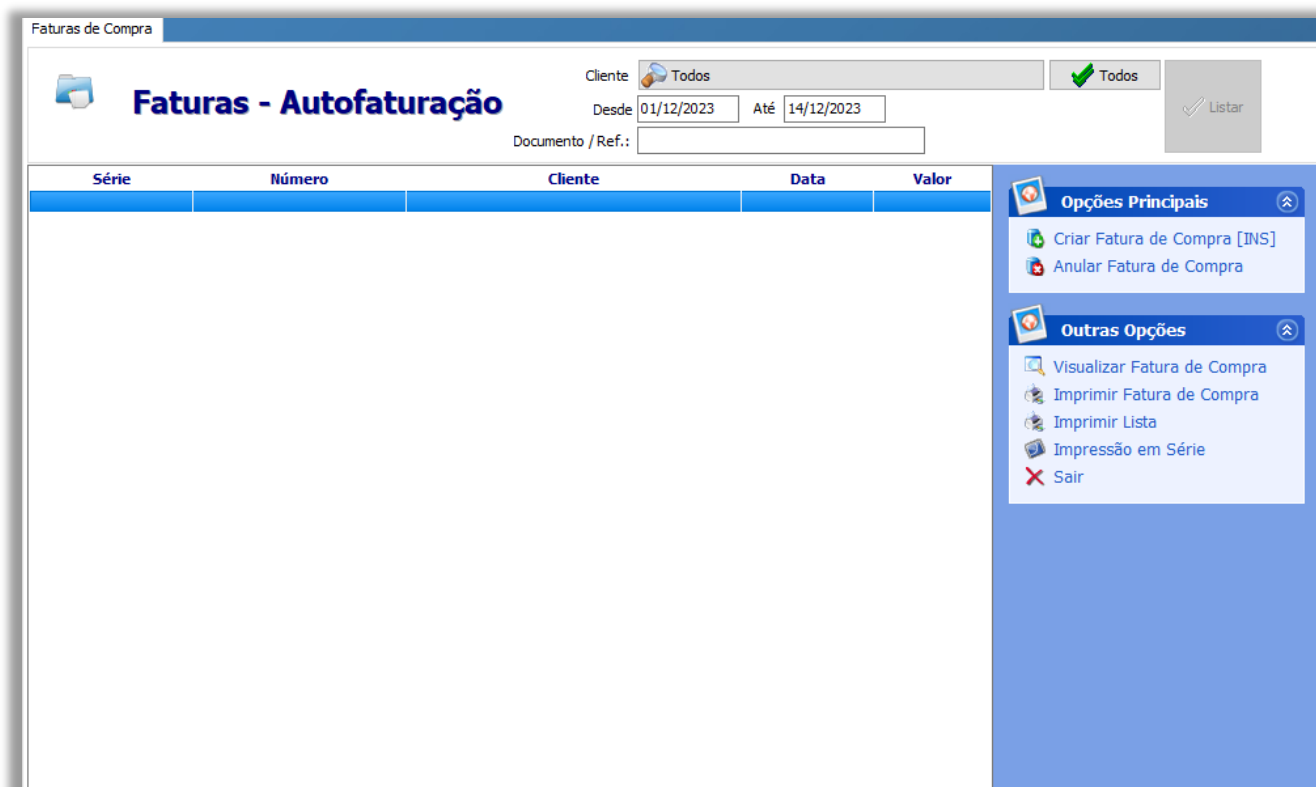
Faturas de Compra

Faturas - Autofaturação

Cliente Todos
Todos
Listar
Desde 01/12/2023 Até 14/12/2023
Documento / Ref.:

| Série | Número | Cliente | Data | Valor |
|---|---|---|---|---|
| | | | | |

Opções Principais
Criar Fatura de Compra [INS]
Anular Fatura de Compra

Outras Opções
Visualizar Fatura de Compra
Imprimir Fatura de Compra
Imprimir Lista
Impressão em Série
Sair